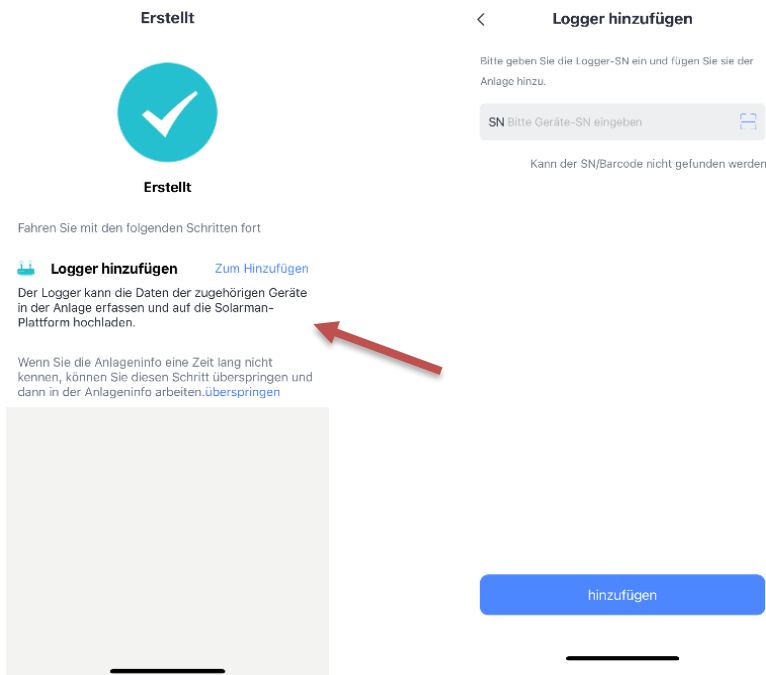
Erstellt

Erstellt

Fahren Sie mit den folgenden Schritten fort

Logger hinzufügen Zum Hinzufügen

Der Logger kann die Daten der zugehörigen Geräte in der Anlage erfassen und auf die Solarman-Plattform hochladen.

Wenn Sie die Anlageninfo eine Zeit lang nicht kennen, können Sie diesen Schritt überspringen und dann in der Anlageninfo arbeiten.überspringen

Logger hinzufügen

Bitte geben Sie die Logger-SN ein und fügen Sie sie der Anlage hinzu.

SN Bitte Geräte-SN eingeben

Kann der SN/Barcode nicht gefunden werden

hinzufügen